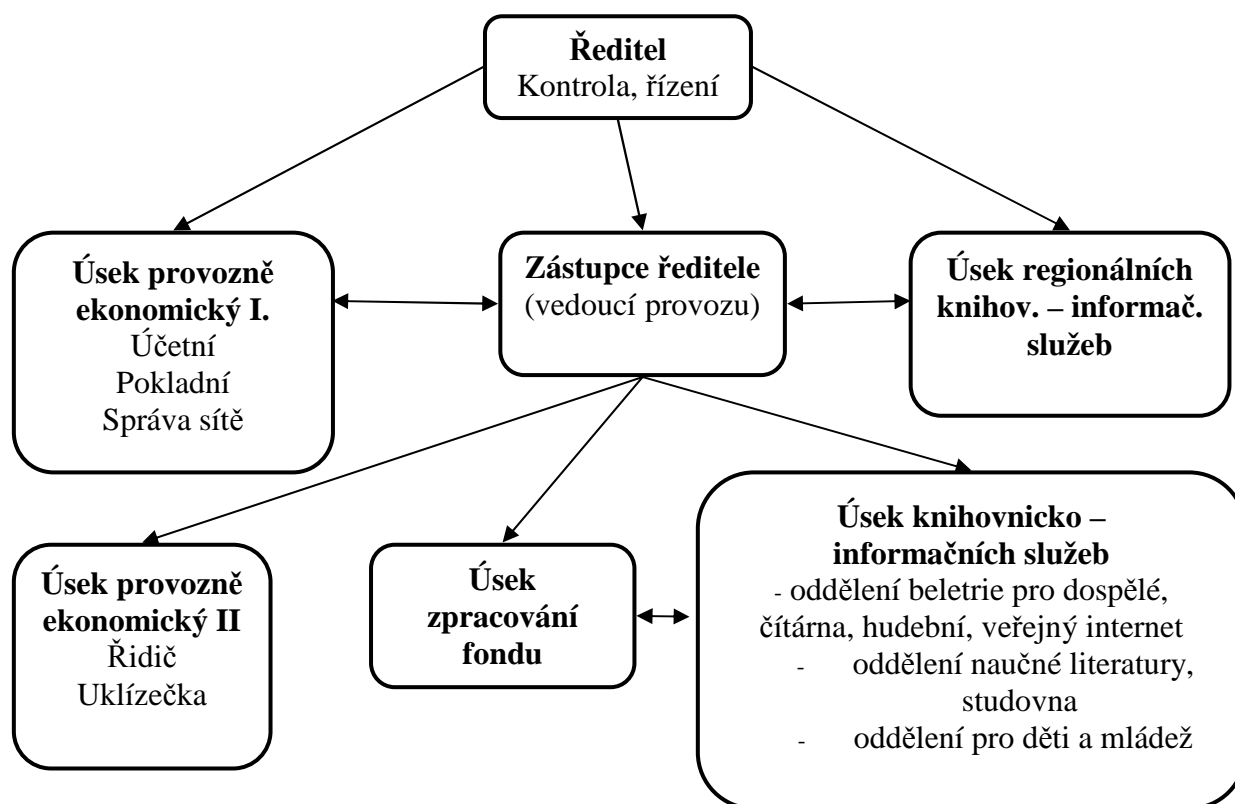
**Ředitel**
Kontrola, řízení

**Úsek provozně ekonomický I.**
Účetní
Pokladní
Správa sítě

**Zástupce ředitele**
(vedoucí provozu)

**Úsek regionálních knihov. – informač. služeb**

**Úsek provozně ekonomický II**
Řidič
Uklízečka

**Úsek zpracování fondu**

**Úsek knihovnicko – informačních služeb**
- oddělení beletrie pro dospělé, čítárna, hudební, veřejný internet
- oddělení naučné literatury, studovna
- oddělení pro děti a mládež